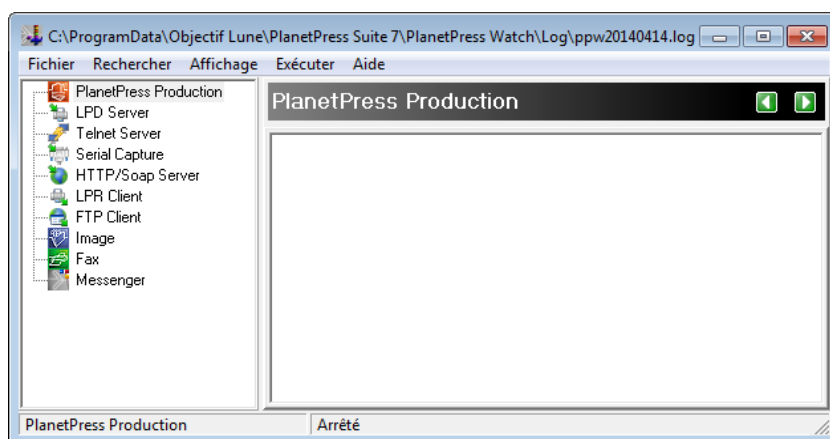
C:\ProgramData\Objectif Lune\PlanetPress Suite 7\PlanetPress Watch\Log\ppw20140414.log

Fichier Rechercher Affichage Exécuter Aide

PlanetPress Production
LPD Server
Telnet Server
Serial Capture
HTTP/Soap Server
LPR Client
FTP Client
Image
Fax
Messenger

PlanetPress Production

PlanetPress Production
Arrêté